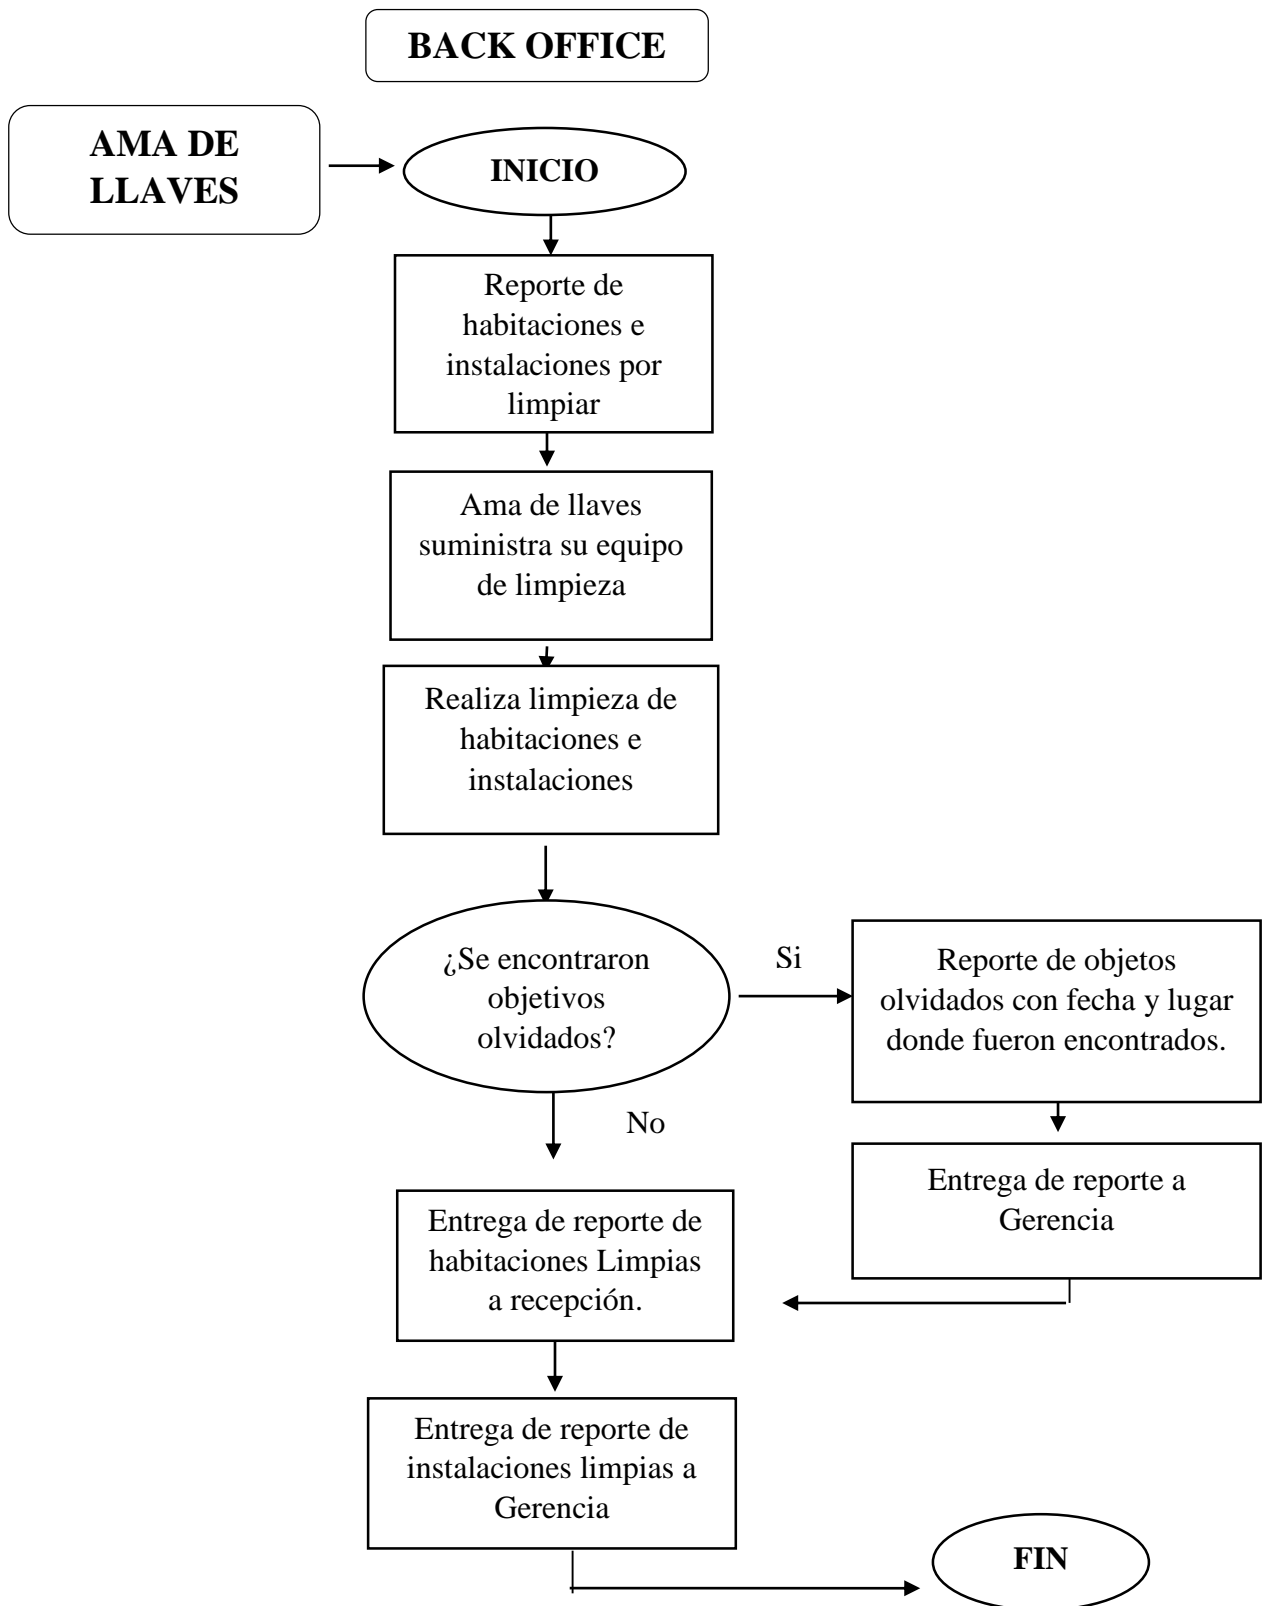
BACK OFFICE

AMA DE LLAVES

INICIO

Reporte de habitaciones e instalaciones por limpiar

Ama de llaves suministra su equipo de limpieza

Realiza limpieza de habitaciones e instalaciones

¿Se encontraron objetivos olvidados?

Si

Reporte de objetos olvidados con fecha y lugar donde fueron encontrados.

No

Entrega de reporte a Gerencia

Entrega de reporte de habitaciones Limpias a recepción.

Entrega de reporte de instalaciones limpias a Gerencia

FIN